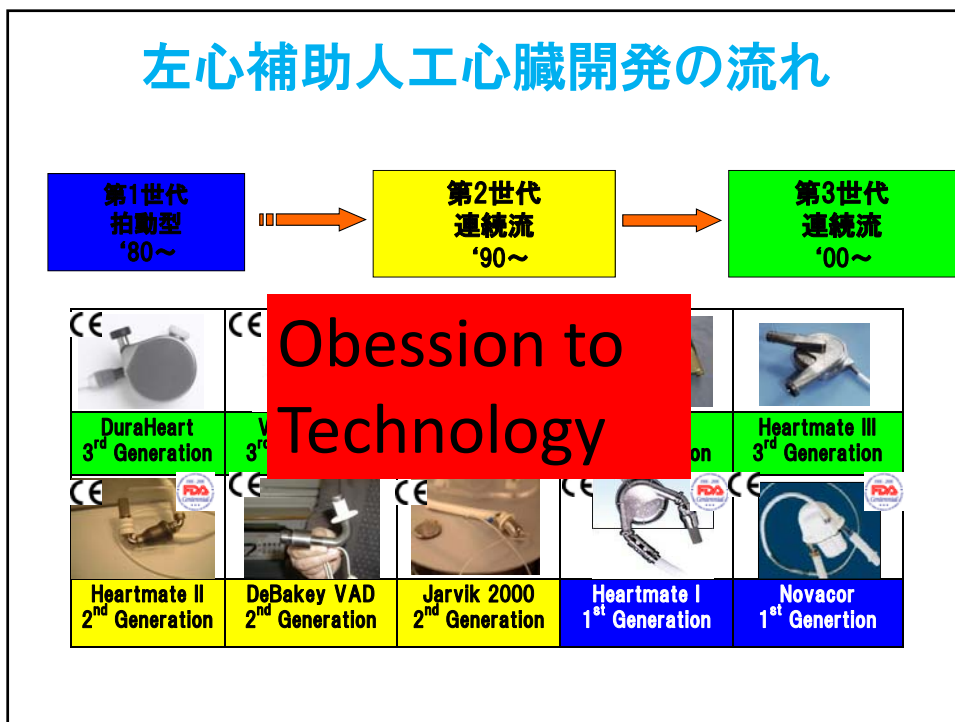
左心補助人工心臓開発の流れ

第1世代
拍動型
'80～

第2世代
連続流
'90～

第3世代
連続流
'00～

CE

DuraHeart
$3^{rd}$ Generation

CE

V
$3^{r}$

Obession to Technology

on

Heartmate III
$3^{rd}$ Generation

CE

FDA

Heartmate II
$2^{nd}$ Generation

CE

DeBakey VAD
$2^{nd}$ Generation

CE

Jarvik 2000
$2^{nd}$ Generation

CE

FDA

Heartmate I
$1^{st}$ Generation

CE

FDA

Novacor
$1^{st}$ Genertion